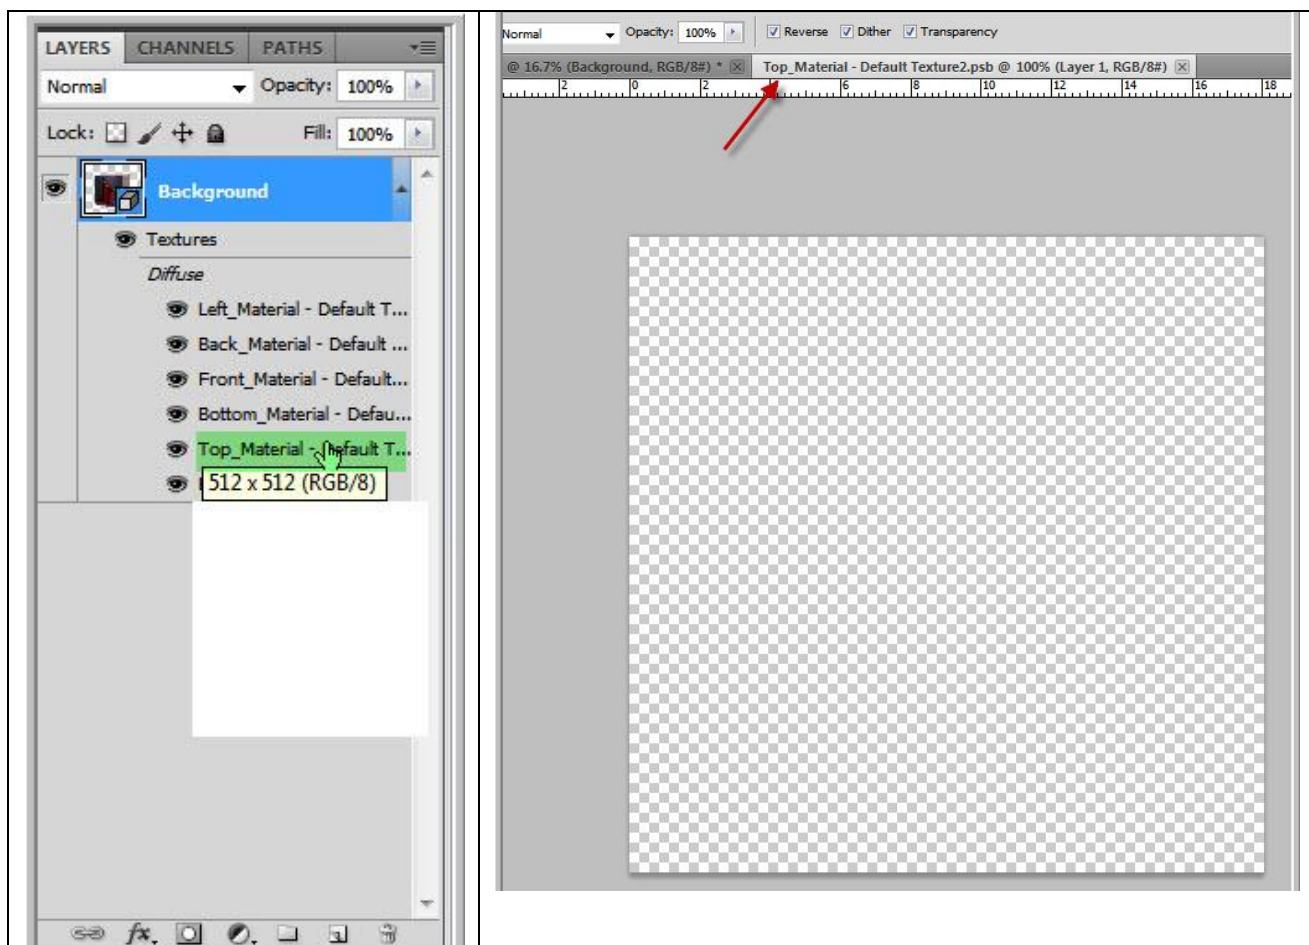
LAYERS CHANNELS PATHS

Normal Opacity: 100%

Lock: Fill: 100%

Background

Textures

Diffuse

Left_Material - Default T...

Back_Material - Default ...

Front_Material - Default...

Bottom_Material - Defau...

Top_Material - Default T...

512 x 512 (RGB/8)

Normal Opacity: 100% Reverse Dither Transparency

@ 16.7% (Background, RGB/8#) * Top_Material - Default Texture2.psb @ 100% (Layer 1, RGB/8#)

2 0 2 6 8 10 12 14 16 18